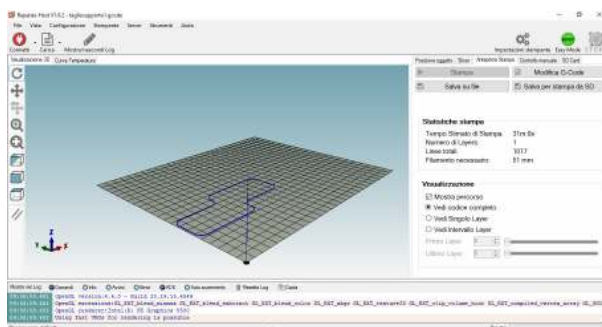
Repetier-Host V1.6.2 - tagliosupporto1.gcode

File Vista Configurazione Stampante Server Strumenti Aiuto

Connetti Carica Mostra/nascondi Log

Impostazioni stampante Easy Mode

Visualizzazione 3D Curva Temperature

Posizione oggetto Slicer Anteprima Stampa Controllo manuale SD Card

Stampa

Modifica G-Code

Salva su file

Salva per stampa da SD

Statistiche stampa

Tempo Stimato di Stampa: 31m 8s
Numero di Layers: 1
Linee totali: 1017
Filamento necessario: 81 mm

Visualizzazione

Mostra percorso
Vedi codice completo
Vedi Singolo Layer
Vedi Intervallo Layer

Primo Layer
Ultimo Layer

Mostra nel Log Comandi Info Avvisi Errori ACK Auto scorrimento Elimina Log Copia

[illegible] OpenGL Version:4.4.0 - Build 20.19.15.4549
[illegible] OpenGL extensions:GL_EXT_blend_minmax GL_EXT_blend_subtract GL_EXT_blend_color GL_EXT_abgr GL_EXT_texture3D GL_EXT_clip_volume_hint GL_EXT_compiled_vertex_array GL_SGI
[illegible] OpenGL renderer:Intel(R) HD Graphics 5500
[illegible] Using fast VBOs for rendering is possible